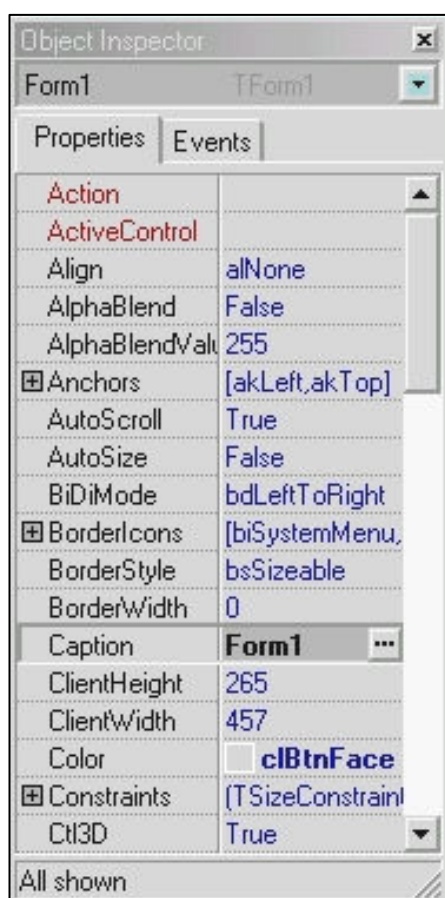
Object Inspector

Form1 TForm1

Properties | Events

| | |
|---|---|
| Action | |
| ActiveControl | |
| Align | alNone |
| AlphaBlend | False |
| AlphaBlendValu | 255 |
| ⊞Anchors | [akLeft,akTop] |
| AutoScroll | True |
| AutoSize | False |
| BiDiMode | bdLeftToRight |
| ⊞BorderIcons | [biSystemMenu, |
| BorderStyle | bsSizeable |
| BorderWidth | 0 |
| Caption | Form1 ... |
| ClientHeight | 265 |
| ClientWidth | 457 |
| Color | clBtnFace |
| ⊞Constraints | (TSizeConstraint |
| Ctl3D | True |

All shown